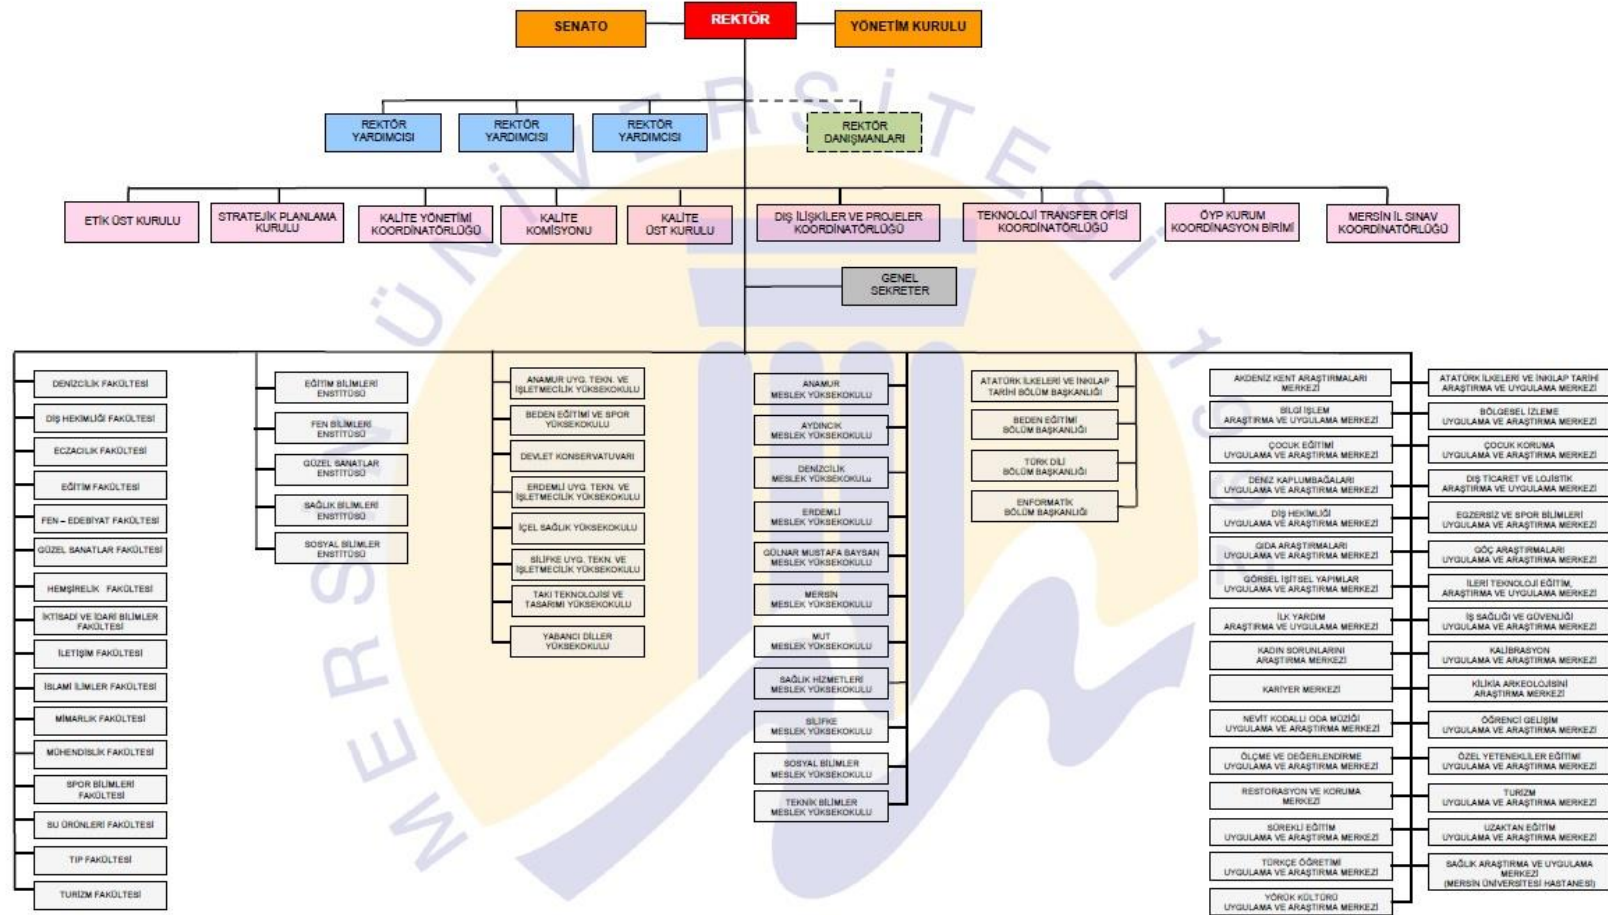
SENATO
REKTÖR
YÖNETİM KURULU

REKTÖR YARDIMCISI
REKTÖR YARDIMCISI
REKTÖR YARDIMCISI
REKTÖR DANIŞMANLARI

ETİK ÜST KURULU
STRATEJİK PLANLAMA KURULU
KALİTE YÖNETİMİ KOORDİNATÖRLÜĞÜ
KALİTE KOMİSYONU
KALİTE ÜST KURULU
DIŞ İLİŞKİLER VE PROJELER KOORDİNATÖRLÜĞÜ
TEKNOLOJİ TRANSFER OFİSİ KOORDİNATÖRLÜĞÜ
ÖYP KURUM KOORDİNASYON BİRİMİ
MERSİN İL SINAV KOORDİNATÖRLÜĞÜ

GENEL SEKRETER

MERSİN ÜNİVERSİTESİ

DENİZCİLİK FAKÜLTESİ
DİŞ HEKİMLİĞİ FAKÜLTESİ
ECZACILIK FAKÜLTESİ
EĞİTİM FAKÜLTESİ
FEN – EDEBİYAT FAKÜLTESİ
GÜZEL SANATLAR FAKÜLTESİ
HEMŞİRELİK FAKÜLTESİ
İKTİSADİ VE İDARİ BİLİMLER FAKÜLTESİ
İLETİŞİM FAKÜLTESİ
İSLAMİ İLİMLER FAKÜLTESİ
MİMARLIK FAKÜLTESİ
MÜHENDİSLİK FAKÜLTESİ
SPOR BİLİMLERİ FAKÜLTESİ
SU ÜRÜNLERİ FAKÜLTESİ
TIP FAKÜLTESİ
TURİZM FAKÜLTESİ

EĞİTİM BİLİMLERİ ENSTİTÜSÜ
FEN BİLİMLERİ ENSTİTÜSÜ
GÜZEL SANATLAR ENSTİTÜSÜ
SAĞLIK BİLİMLERİ ENSTİTÜSÜ
SOSYAL BİLİMLER ENSTİTÜSÜ

ANAMUR UYG. TEKN. VE İŞLETMECİLİK YÜKSEKOKULU
BEDEN EĞİTİMİ VE SPOR YÜKSEKOKULU
DEVLET KONSERVATUVARI
ERDEMLİ UYG. TEKN. VE İŞLETMECİLİK YÜKSEKOKULU
İÇEL SAĞLIK YÜKSEKOKULU
SİLİFKE UYG. TEKN. VE İŞLETMECİLİK YÜKSEKOKULU
TAKI TEKNOLOJİSİ VE TASARIMI YÜKSEKOKULU
YABANCI DİLLER YÜKSEKOKULU

ANAMUR MESLEK YÜKSEKOKULU
AYDINCIK MESLEK YÜKSEKOKULU
DENİZCİLİK MESLEK YÜKSEKOKULU
ERDEMLİ MESLEK YÜKSEKOKULU
GÜLNAR MUSTAFA BAYSAN MESLEK YÜKSEKOKULU
MERSİN MESLEK YÜKSEKOKULU
MUT MESLEK YÜKSEKOKULU
SAĞLIK HİZMETLERİ MESLEK YÜKSEKOKULU
SİLİFKE MESLEK YÜKSEKOKULU
SOSYAL BİLİMLER MESLEK YÜKSEKOKULU
TEKNİK BİLİMLER MESLEK YÜKSEKOKULU

ATATÜRK İLKELERİ VE İNKILAP TARİHİ BÖLÜM BAŞKANLIĞI
BEDEN EĞİTİMİ BÖLÜM BAŞKANLIĞI
TÜRK DİLİ BÖLÜM BAŞKANLIĞI
ENFORMATİK BÖLÜM BAŞKANLIĞI

AKDENİZ KENT ARAŞTIRMALARI MERKEZİ
BİLGİ İŞLEM ARAŞTIRMA VE UYGULAMA MERKEZİ
ÇOCUK EĞİTİMİ UYGULAMA VE ARAŞTIRMA MERKEZİ
DENİZ KAPLUMBAĞALARI UYGULAMA VE ARAŞTIRMA MERKEZİ
DİŞ HEKİMLİĞİ UYGULAMA VE ARAŞTIRMA MERKEZİ
GIDA ARAŞTIRMALARI UYGULAMA VE ARAŞTIRMA MERKEZİ
GÖRSEL İŞİTSEL YAPIMLAR UYGULAMA VE ARAŞTIRMA MERKEZİ
İLK YARDIM ARAŞTIRMA VE UYGULAMA MERKEZİ
KADIN SORUNLARINI ARAŞTIRMA MERKEZİ
KARİYER MERKEZİ
NEVİT KODALLI ODA MÜZİĞİ UYGULAMA VE ARAŞTIRMA MERKEZİ
ÖLÇME VE DEĞERLENDİRME UYGULAMA VE ARAŞTIRMA MERKEZİ
RESTORASYON VE KORUMA MERKEZİ
SÜREKLİ EĞİTİM UYGULAMA VE ARAŞTIRMA MERKEZİ
TÜRKÇE ÖĞRETİMİ UYGULAMA VE ARAŞTIRMA MERKEZİ
YÖRÜK KÜLTÜRÜ UYGULAMA VE ARAŞTIRMA MERKEZİ

ATATÜRK İLKELERİ VE İNKILAP TARİHİ ARAŞTIRMA VE UYGULAMA MERKEZİ
BÖLGESEL İZLEME UYGULAMA VE ARAŞTIRMA MERKEZİ
ÇOCUK KORUMA UYGULAMA VE ARAŞTIRMA MERKEZİ
DIŞ TİCARET VE LOJİSTİK ARAŞTIRMA VE UYGULAMA MERKEZİ
EGZERSİZ VE SPOR BİLİMLERİ UYGULAMA VE ARAŞTIRMA MERKEZİ
GÖÇ ARAŞTIRMALARI UYGULAMA VE ARAŞTIRMA MERKEZİ
İLERİ TEKNOLOJİ EĞİTİM, ARAŞTIRMA VE UYGULAMA MERKEZİ
İŞ SAĞLIĞI VE GÜVENLİĞİ UYGULAMA VE ARAŞTIRMA MERKEZİ
KALİBRASYON UYGULAMA VE ARAŞTIRMA MERKEZİ
KİLİKİA ARKEOLOJİSİNİ ARAŞTIRMA MERKEZİ
ÖĞRENCİ GELİŞİM UYGULAMA VE ARAŞTIRMA MERKEZİ
ÖZEL YETENEKLİLER EĞİTİMİ UYGULAMA VE ARAŞTIRMA MERKEZİ
TURİZM UYGULAMA VE ARAŞTIRMA MERKEZİ
UZAKTAN EĞİTİM UYGULAMA VE ARAŞTIRMA MERKEZİ
SAĞLIK ARAŞTIRMA VE UYGULAMA MERKEZİ (MERSİN ÜNİVERSİTESİ HASTANESİ)